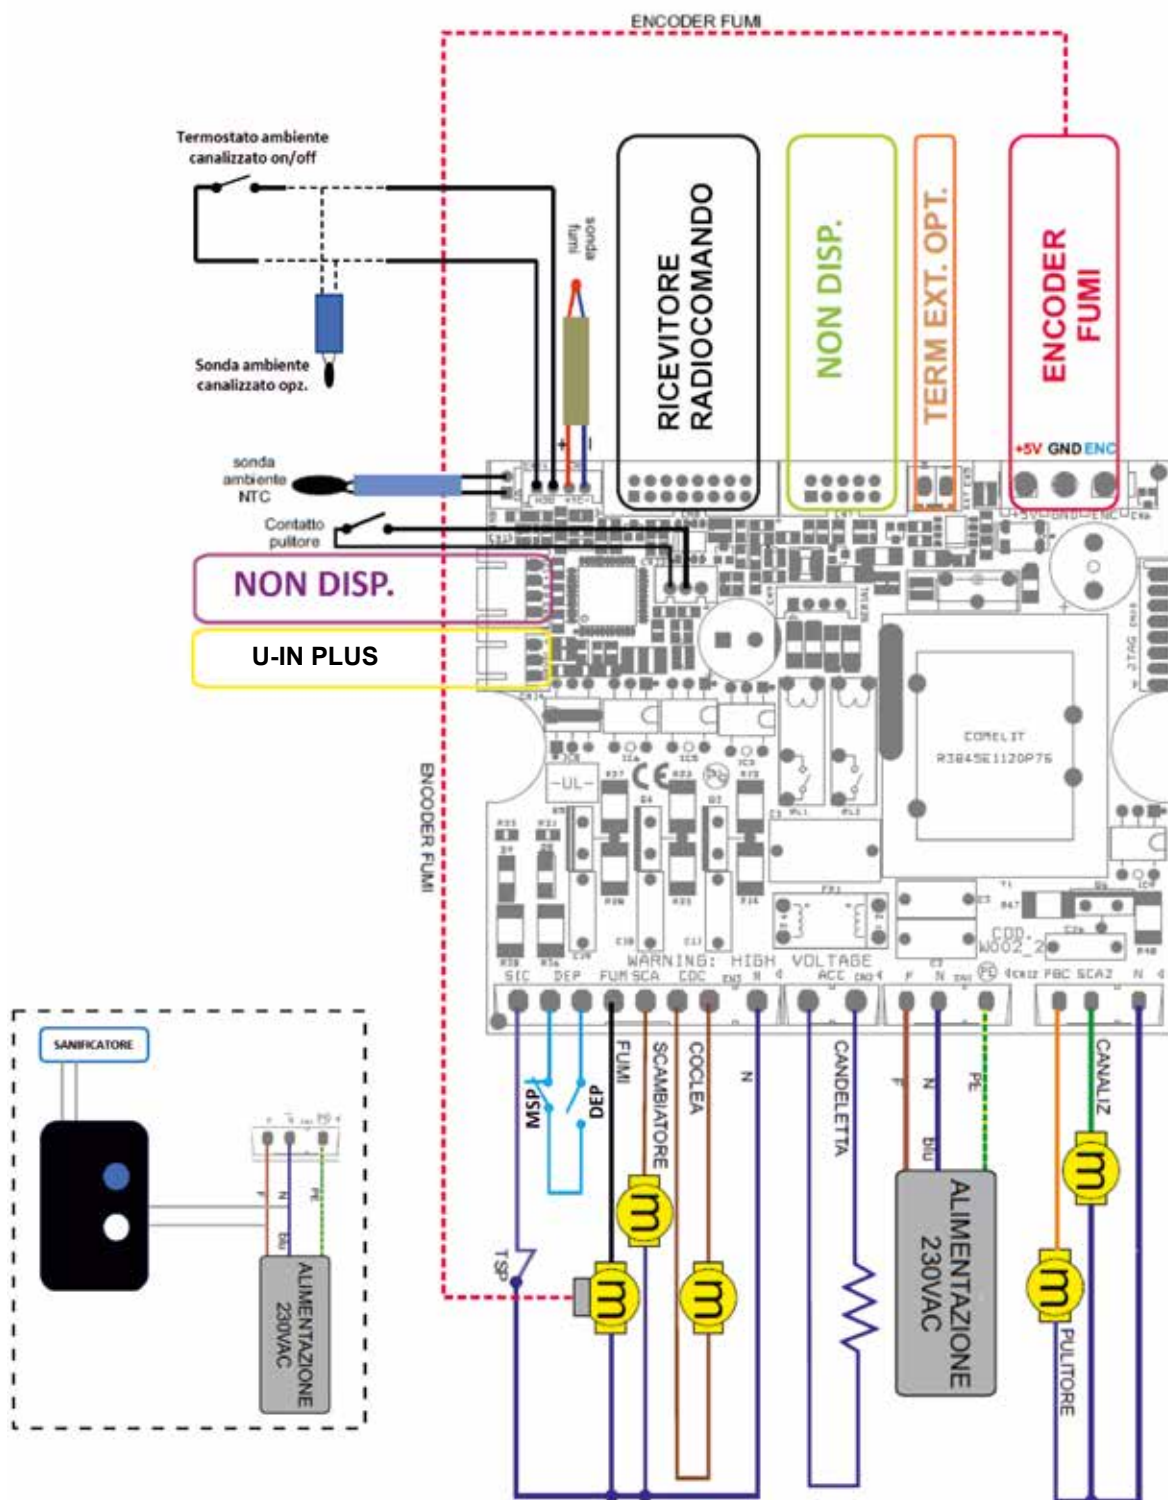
ENCODER FUMI

Termostato ambiente canalizzato on/off

Sonda ambiente canalizzato opz.

sonda fumi

RICEVITORE RADIOCOMANDO

NON DISP.

TERM EXT. OPT.

ENCODER FUMI

+5V GND ENC

sonda ambiente NTC

Contatto pulitore

NON DISP.

U-IN PLUS

ENCODER FUMI

COMELIT
R3845E1120P76

WARNING: HIGH VOLTAGE

SIC DEP FUM SCA COC N ACC F N PE FBC SCA2 N

COD. W002_2

MSP DEP FUMI SCAMBIATORE COCLEA N CANDELETTA F N PE CANALIZ

TSP

BIU

ALIMENTAZIONE 230VAC

PULITORE

SANIFICATORE

F N PE

BIU

ALIMENTAZIONE 230VAC